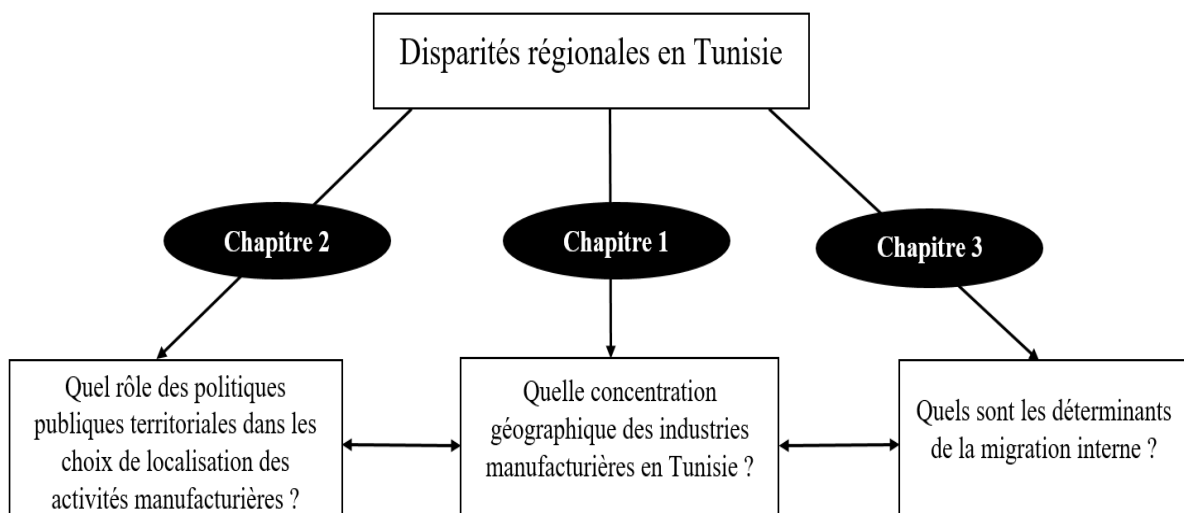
Disparités régionales en Tunisie

Chapitre 2

Chapitre 1

Chapitre 3

Quel rôle des politiques publiques territoriales dans les choix de localisation des activités manufacturières ?

Quelle concentration géographique des industries manufacturières en Tunisie ?

Quels sont les déterminants de la migration interne ?